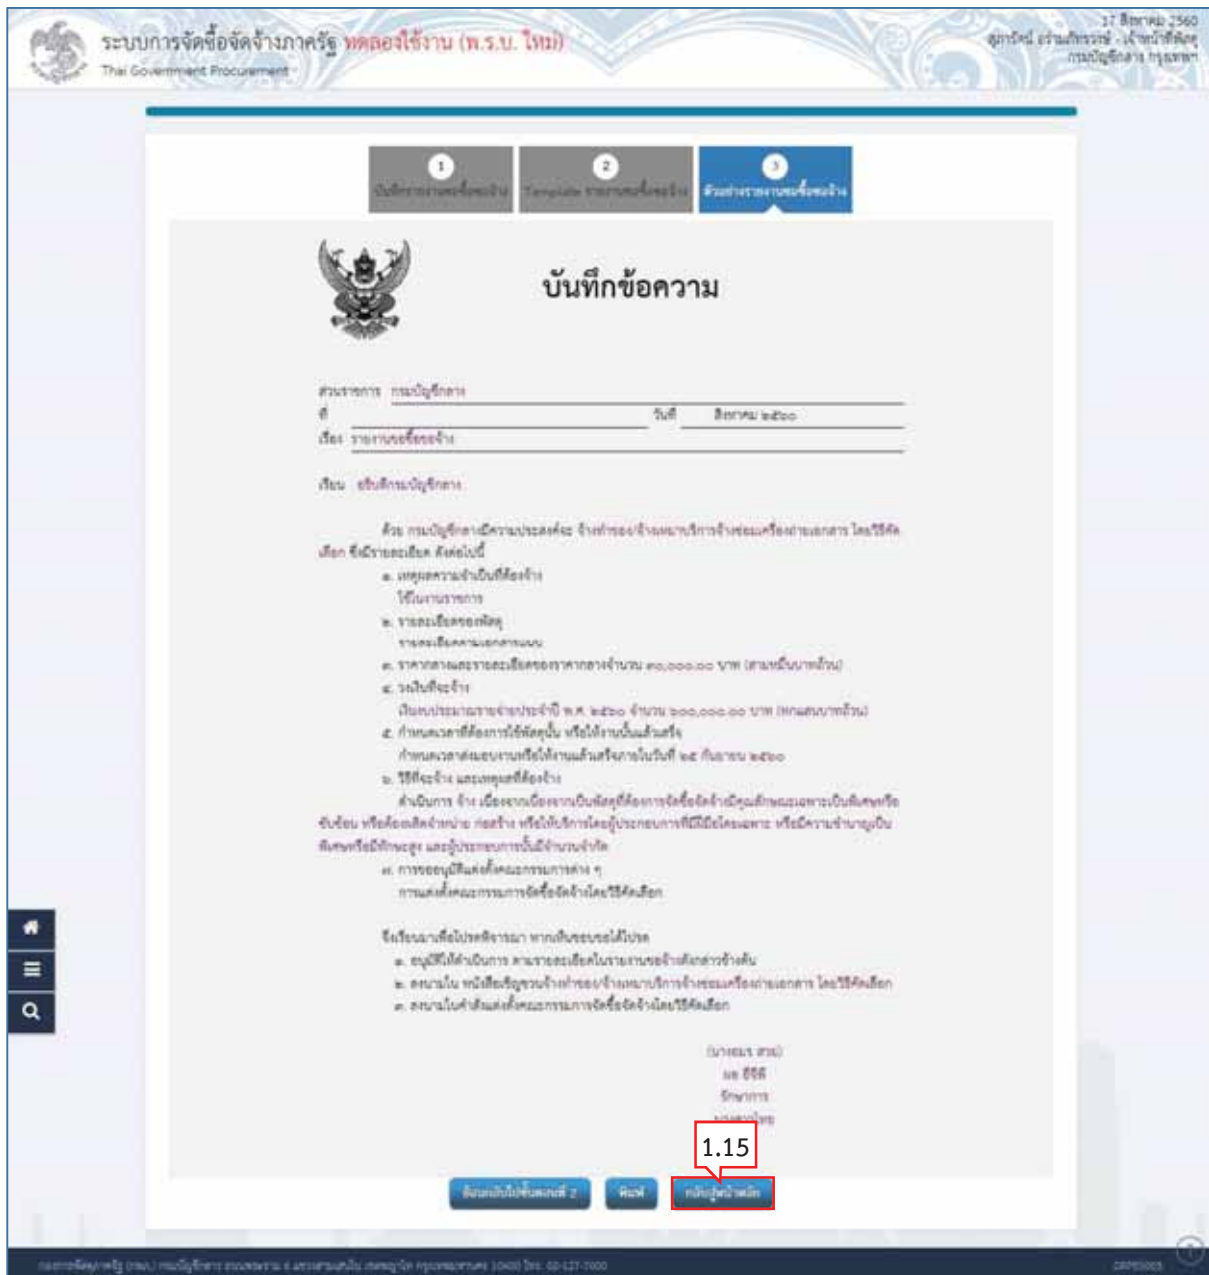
ระบบการจัดซื้อจัดจ้างภาครัฐ ทดลองใช้งาน (พ.ร.บ. ใหม่)
Thai Government Procurement

17 สิงหาคม 2560
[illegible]
กรมบัญชีกลาง กรุงเทพฯ

1 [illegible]
2 Template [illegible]
3 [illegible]

บันทึกข้อความ

ส่วนราชการ กรมบัญชีกลาง
ที่
วันที่ สิงหาคม ๒๕๖๐
เรื่อง รายงานขอซื้อขอจ้าง

เรียน อธิบดีกรมบัญชีกลาง

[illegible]

1.15

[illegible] พิมพ์ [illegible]

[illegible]